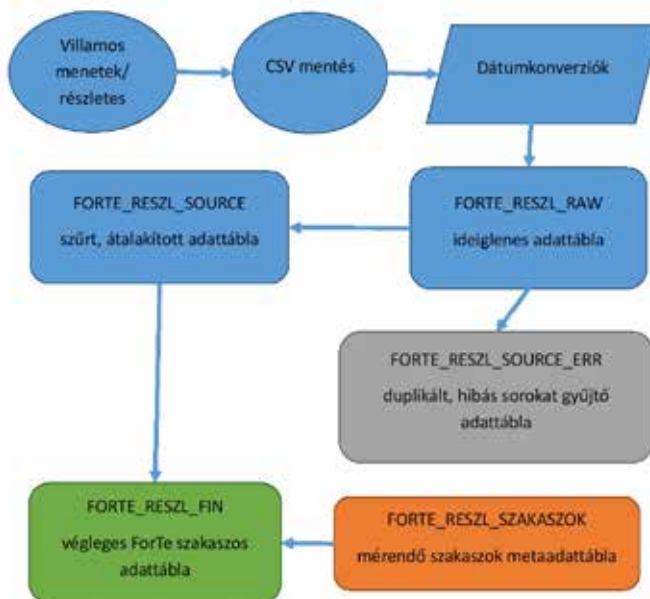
Villamos menetek/ részletes

CSV mentés

Dátumkonverziók

FORTE_RESZL_SOURCE

szűrt, átalakított adattábla

FORTE_RESZL_RAW

ideiglenes adattábla

FORTE_RESZL_SOURCE_ERR

duplikált, hibás sorokat gyűjtő adattábla

FORTE_RESZL_FIN

végleges ForTe szakaszos adattábla

FORTE_RESZL_SZAKASZOK

mérendő szakaszok metaadattábla